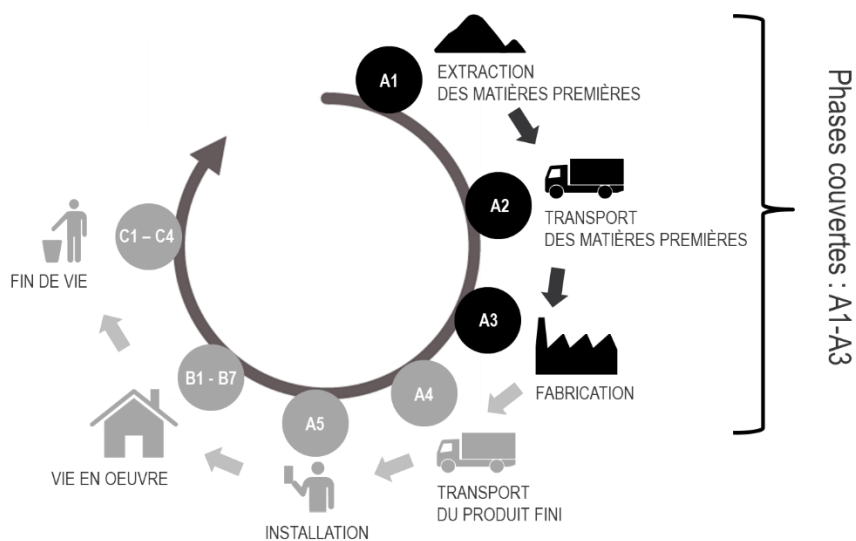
A1
EXTRACTION
DES MATIÈRES PREMIÈRES

A2
TRANSPORT
DES MATIÈRES PREMIÈRES

A3
FABRICATION

A4
TRANSPORT
DU PRODUIT FINI

A5
INSTALLATION

B1 - B7
VIE EN OEUVRE

C1 – C4
FIN DE VIE

Phases couvertes : A1-A3